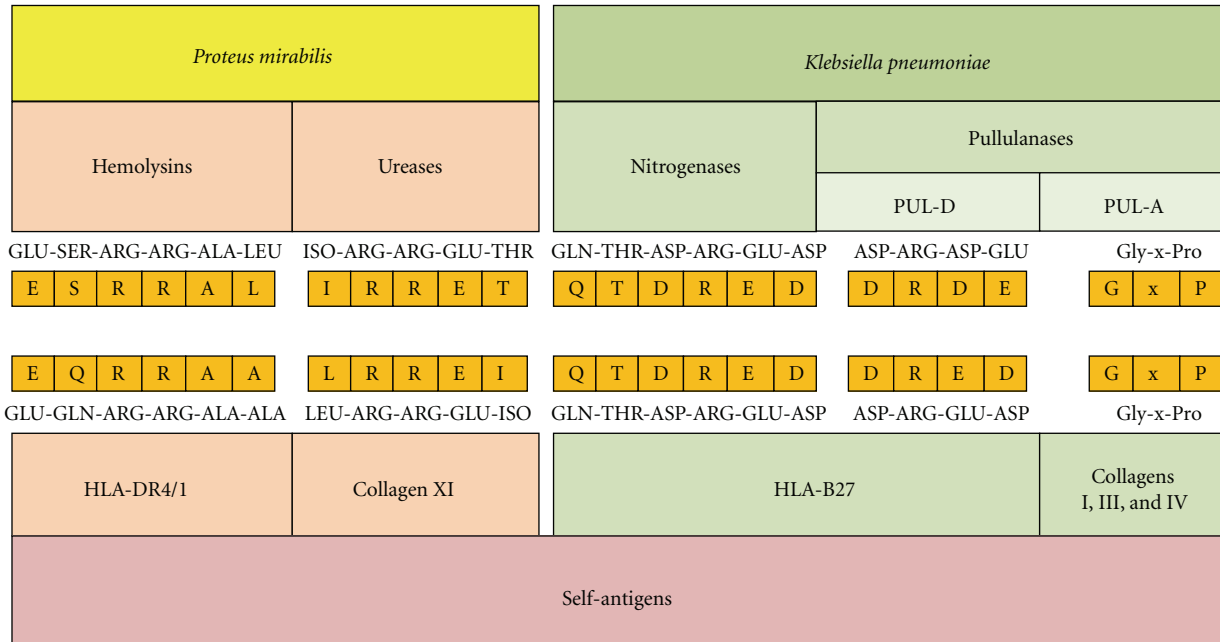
Proteus mirabilis

Klebsiella pneumoniae

Hemolysins

Ureases

Nitrogenases

Pullulanases

PUL-D

PUL-A

GLU-SER-ARG-ARG-ALA-LEU

ISO-ARG-ARG-GLU-THR

GLN-THR-ASP-ARG-GLU-ASP

ASP-ARG-ASP-GLU

Gly-x-Pro

E S R R A L

I R R E T

Q T D R E D

D R D E

G x P

E Q R R A A

L R R E I

Q T D R E D

D R E D

G x P

GLU-GLN-ARG-ARG-ALA-ALA

LEU-ARG-ARG-GLU-ISO

GLN-THR-ASP-ARG-GLU-ASP

ASP-ARG-GLU-ASP

Gly-x-Pro

HLA-DR4/1

Collagen XI

HLA-B27

Collagens I, III, and IV

Self-antigens